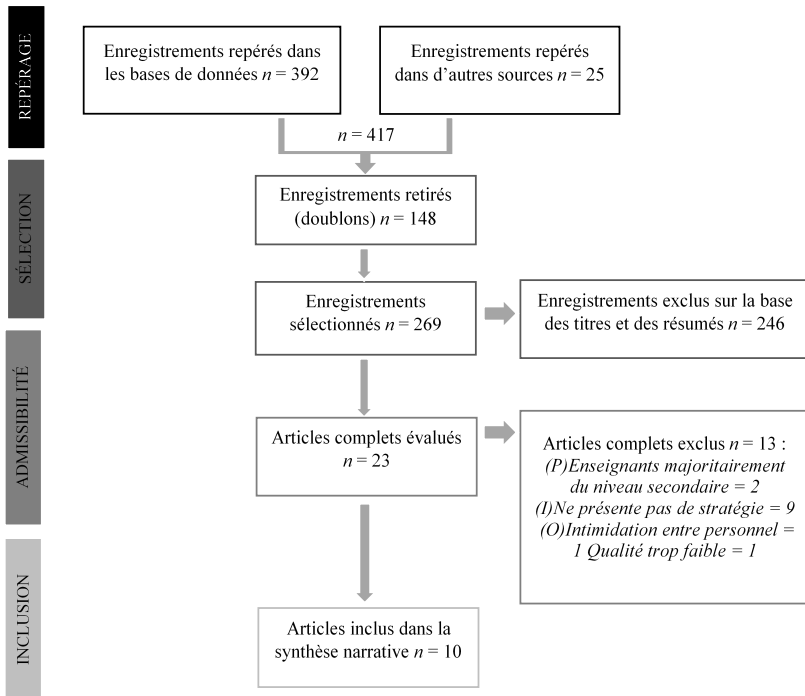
REPÉRAGE

Enregistrements repérés dans les bases de données $n$ = 392

Enregistrements repérés dans d'autres sources $n$ = 25

$n$ = 417

SÉLECTION

Enregistrements retirés (doublons) $n$ = 148

Enregistrements sélectionnés $n$ = 269

Enregistrements exclus sur la base des titres et des résumés $n$ = 246

ADMISSIBILITÉ

Articles complets évalués $n$ = 23

Articles complets exclus $n$ = 13 : *(P)Enseignants majoritairement du niveau secondaire = 2* *(I)Ne présente pas de stratégie = 9* *(O)Intimidation entre personnel = 1 Qualité trop faible = 1*

INCLUSION

Articles inclus dans la synthèse narrative $n$ = 10